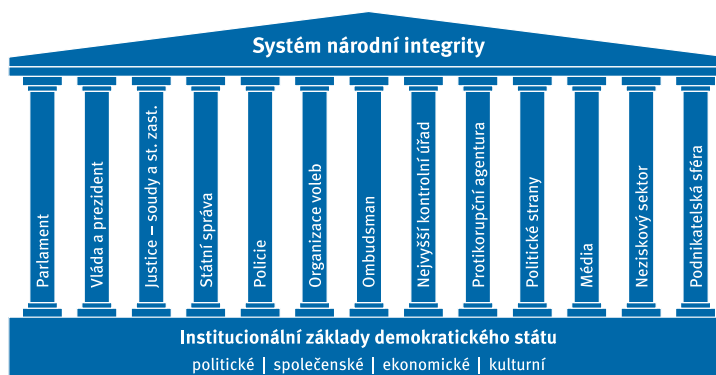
Systém národní integrity

Parlament

Vláda a prezident

Justice – soudy a st. zast.

Státní správa

Policie

Organizace voleb

Ombudsman

Nejvyšší kontrolní úřad

Protikorupční agentura

Politické strany

Média

Neziskový sektor

Podnikatelská sféra

Institucionální základy demokratického státu

politické | společenské | ekonomické | kulturní